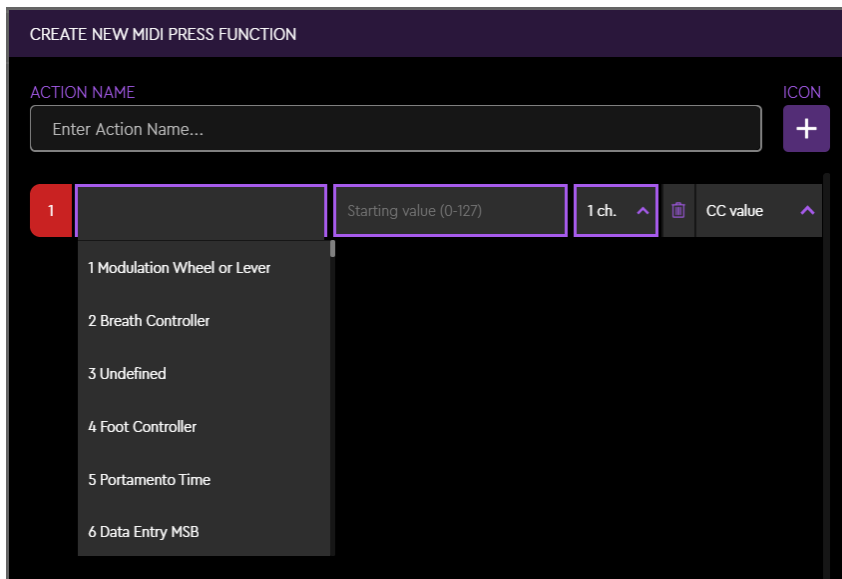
CREATE NEW MIDI PRESS FUNCTION

ACTION NAME

ICON

Enter Action Name...

+

1

Starting value (0-127)

1 ch.

CC value

1 Modulation Wheel or Lever

2 Breath Controller

3 Undefined

4 Foot Controller

5 Portamento Time

6 Data Entry MSB